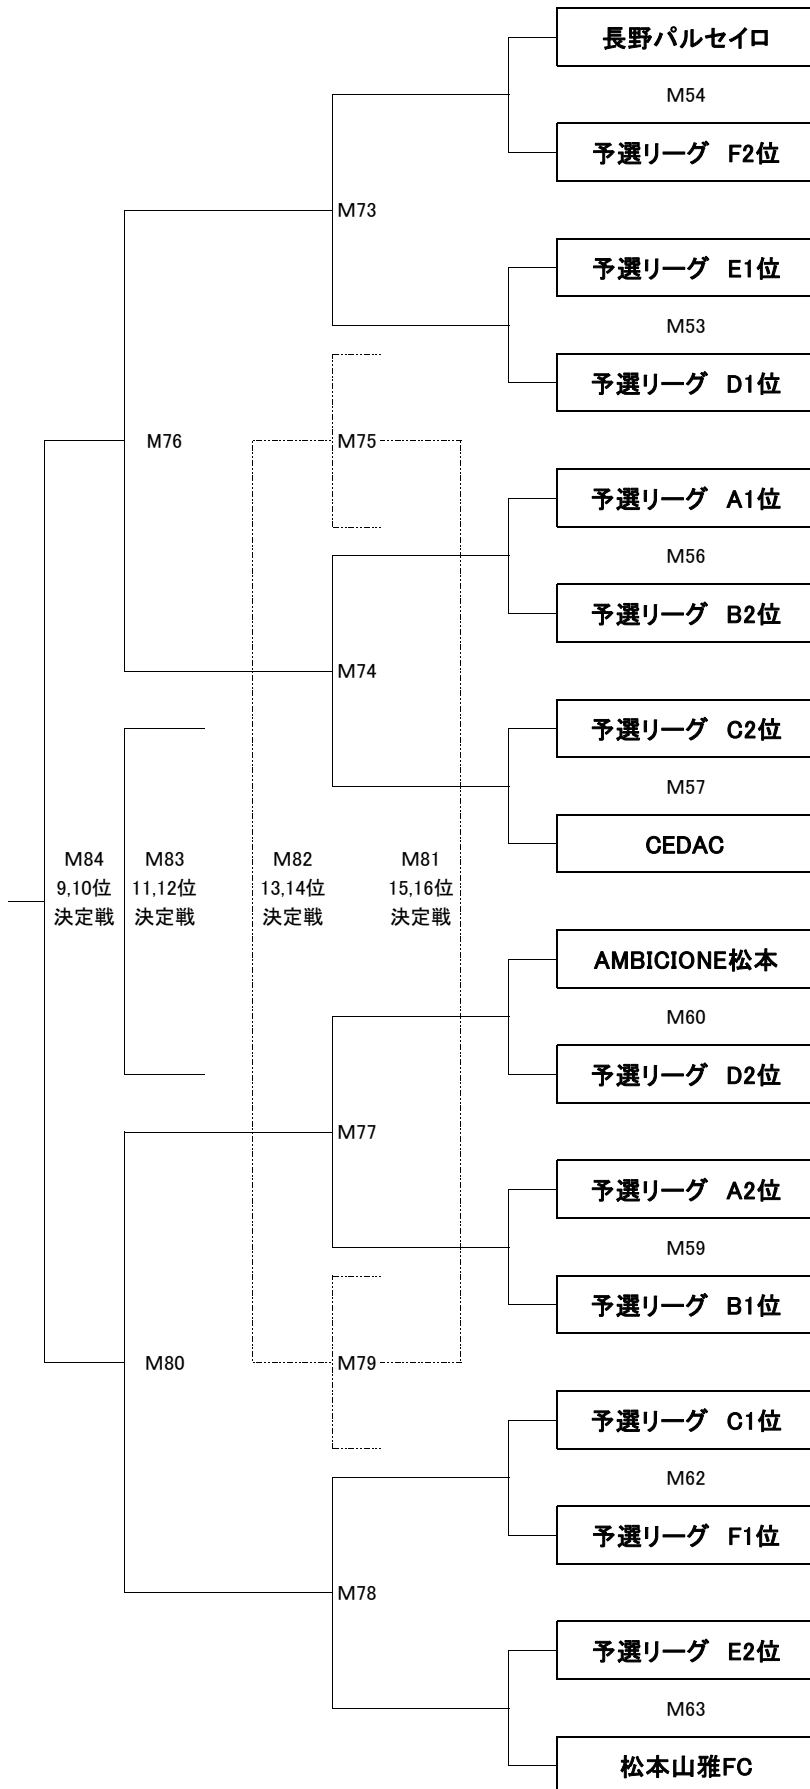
長野パルセイロ

M54

予選リーグ　F2位

M73

予選リーグ　E1位

M53

予選リーグ　D1位

M76

M75

予選リーグ　A1位

M56

予選リーグ　B2位

M74

予選リーグ　C2位

M57

CEDAC

M84
9,10位
決定戦

M83
11,12位
決定戦

M82
13,14位
決定戦

M81
15,16位
決定戦

AMBICIONE松本

M60

予選リーグ　D2位

M77

予選リーグ　A2位

M59

予選リーグ　B1位

M80

M79

予選リーグ　C1位

M62

予選リーグ　F1位

M78

予選リーグ　E2位

M63

松本山雅FC